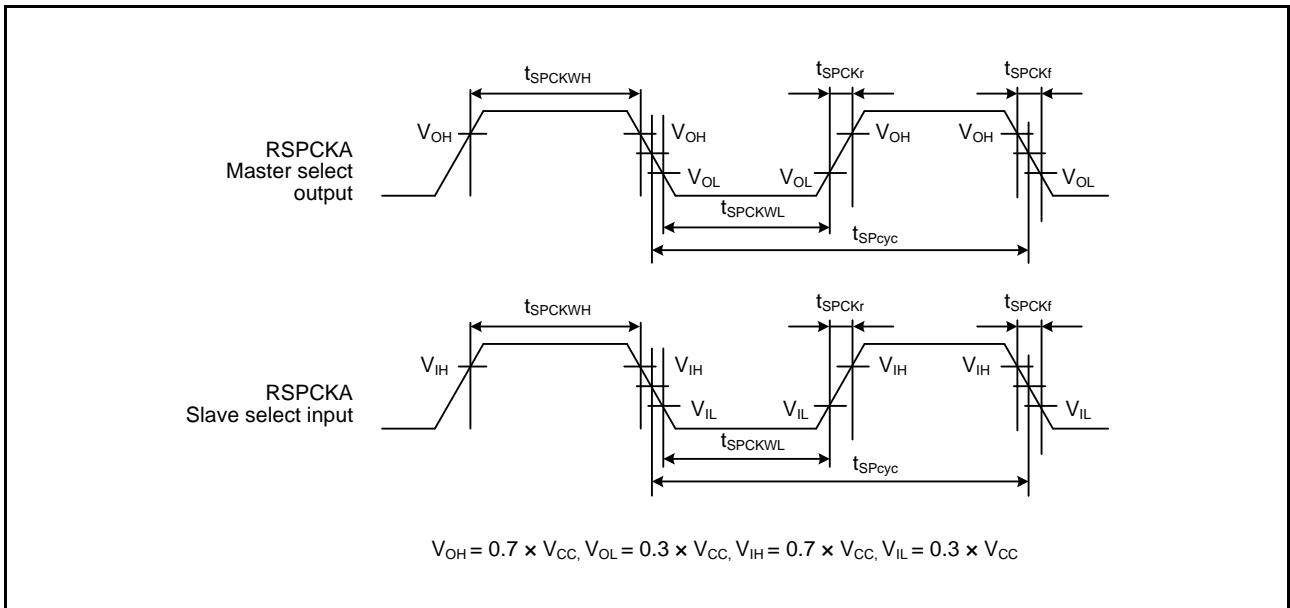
$t_{SPCKWH}$

$t_{SPCKr}$

$t_{SPCKf}$

RSPCKA Master select output

$V_{OH}$

$V_{OH}$

$V_{OL}$

$V_{OL}$

$V_{OH}$

$V_{OH}$

$V_{OL}$

$t_{SPCKWL}$

$t_{SPcyc}$

$t_{SPCKWH}$

$t_{SPCKr}$

$t_{SPCKf}$

RSPCKA Slave select input

$V_{IH}$

$V_{IH}$

$V_{IL}$

$V_{IL}$

$V_{IH}$

$V_{IH}$

$V_{IL}$

$t_{SPCKWL}$

$t_{SPcyc}$

$V_{OH} = 0.7 \times V_{CC}, V_{OL} = 0.3 \times V_{CC}, V_{IH} = 0.7 \times V_{CC}, V_{IL} = 0.3 \times V_{CC}$